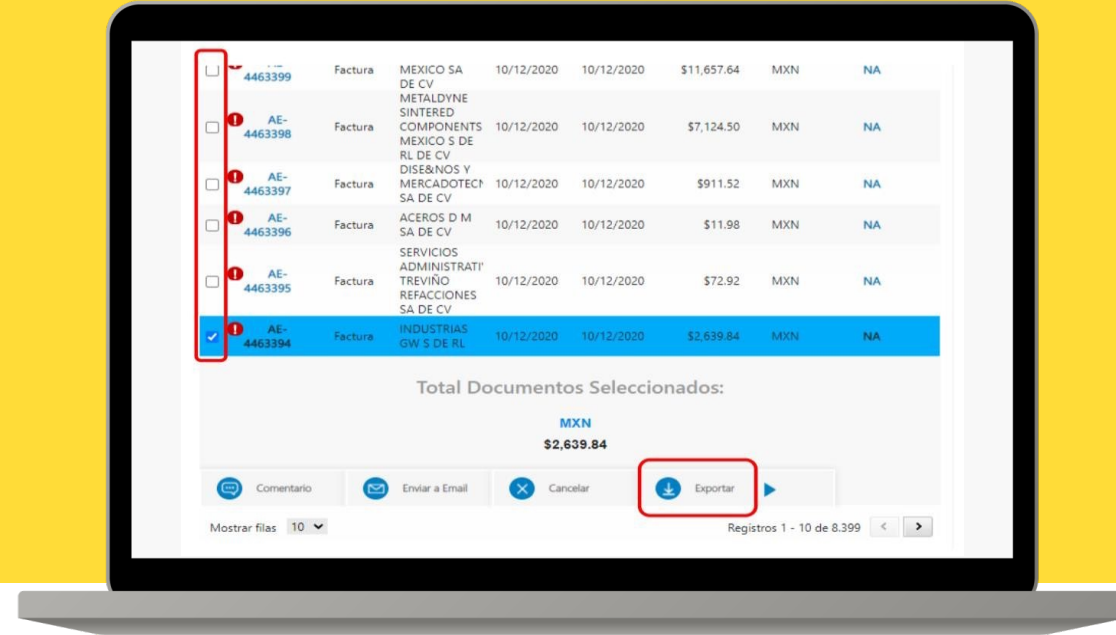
| | | | | | | | |
|---|---|---|---|---|---|---|---|
| 4463399 | Factura | MEXICO SA DE CV | 10/12/2020 | 10/12/2020 | $11,657.64 | MXN | NA |
| AE-4463398 | Factura | METALDYNE SINTERED COMPONENTS MEXICO S DE RL DE CV | 10/12/2020 | 10/12/2020 | $7,124.50 | MXN | NA |
| AE-4463397 | Factura | DISE&NOS Y MERCADOTECN SA DE CV | 10/12/2020 | 10/12/2020 | $911.52 | MXN | NA |
| AE-4463396 | Factura | ACEROS D M SA DE CV | 10/12/2020 | 10/12/2020 | $11.98 | MXN | NA |
| AE-4463395 | Factura | SERVICIOS ADMINISTRATI TREVIÑO REFACCIONES SA DE CV | 10/12/2020 | 10/12/2020 | $72.92 | MXN | NA |
| AE-4463394 | Factura | INDUSTRIAS GW S DE RL | 10/12/2020 | 10/12/2020 | $2,639.84 | MXN | NA |

Total Documentos Seleccionados:

MXN
$2,639.84

Comentario Enviar a Email Cancelar Exportar

Mostrar filas 10

Registros 1 - 10 de 8.399